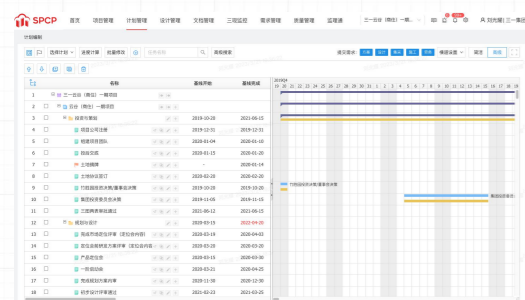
SPCP 首页 项目管理 计划管理 设计管理 文档管理 三现监控 需求管理 质量管理 监理通 三一云谷(雅仕)一期项目 刘先耀(三一项目)

计划编制

选择计划 关联计划 批量修改 高级搜索

提示显示: 主项 设计 商业 施工 开发 横道设置 展开 保存 关闭

| | 名称 | 基线开始 | 基线完成 |
|---|---|---|---|
| 1 | 三一云谷(雅仕)一期项目 | | |
| 2 | 云谷(雅仕)一期项目 | | |
| 3 | 投资与策划 | 2019-10-28 | 2021-06-15 |
| 4 | 项目公司注册 | 2019-12-31 | 2019-12-31 |
| 5 | 组建项目团队 | 2020-01-04 | 2020-01-10 |
| 6 | 拍地交底 | 2020-01-05 | 2020-01-10 |
| 7 | 土地摘牌 | - | 2020-01-14 |
| 8 | 土地转让签订 | 2020-02-28 | 2020-02-28 |
| 9 | 项目启动决策/董事会决策 | 2019-10-28 | 2019-11-30 |
| 10 | 集团投资委员会决策 | 2019-11-05 | 2019-11-15 |
| 11 | 三图两表审批通过 | 2021-06-12 | 2021-06-15 |
| 12 | 规划与设计 | 2019-03-15 | 2022-04-30 |
| 13 | 完成市场定位评审(定位会内容) | 2019-03-15 | 2020-04-01 |
| 14 | 定位会前期文案内容(定位会内容) | 2020-03-01 | 2020-03-15 |
| 15 | 产品定位会 | 2020-03-15 | 2020-03-15 |
| 16 | 一阶段验收 | 2020-04-15 | 2020-04-25 |
| 17 | 完成规划方案评审 | 2020-03-01 | 2020-04-30 |
| 18 | 规划设计评审通过 | 2021-02-23 | 2021-03-15 |

2019Q4
项目启动决策/董事会决策
集团投资委员会决策